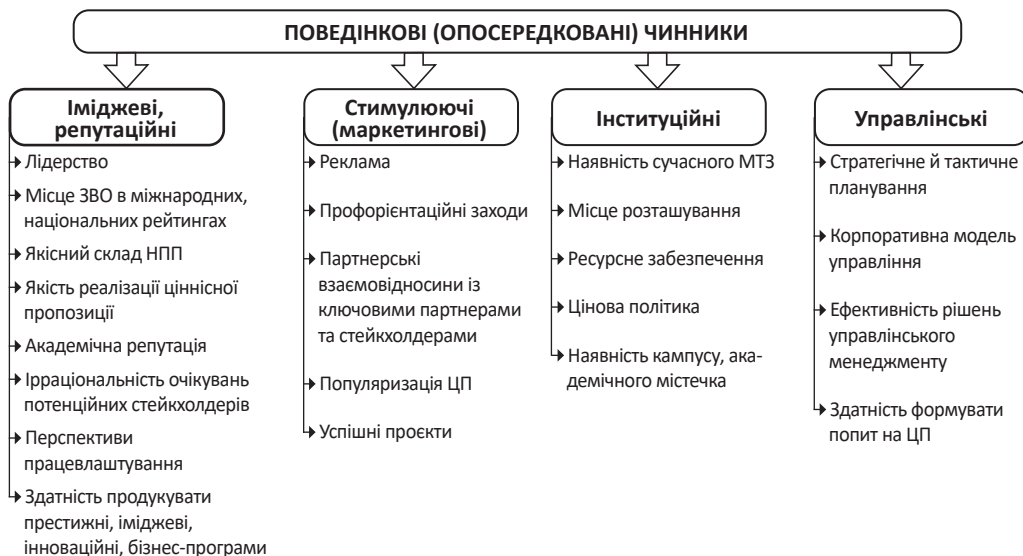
ПОВЕДІНКОВІ (ОПОСЕРЕДКОВАНІ) ЧИННИКИ

Іміджеві, репутаційні

Лідерство

Місце ЗВО в міжнародних, національних рейтингах

Якісний склад НПП

Якість реалізації ціннісної пропозиції

Академічна репутація

Ірраціональність очікувань потенційних стейкхолдерів

Перспективи працевлаштування

Здатність продукувати престижні, іміджеві, інноваційні, бізнес-програми

Стимулюючі (маркетингові)

Реклама

Профорієнтаційні заходи

Партнерські взаємовідносини із ключовими партнерами та стейкхолдерами

Популяризація ЦП

Успішні проєкти

Інституційні

Наявність сучасного МТЗ

Місце розташування

Ресурсне забезпечення

Цінова політика

Наявність кампусу, академічного містечка

Управлінські

Стратегічне й тактичне планування

Корпоративна модель управління

Ефективність рішень управлінського менеджменту

Здатність формувати попит на ЦП